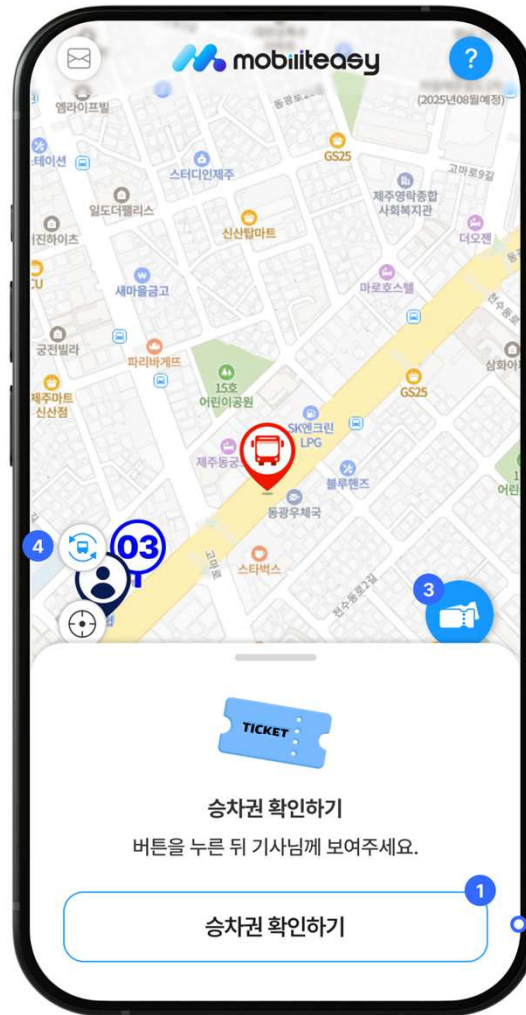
mobiliteasy

?

엘라이프빌

동광로

(2025년08월예정)

테이션

스터디인제주

GS25

고마로9길

일도더팰리스

제주영락종합 사회복지관

더오젠

거진하이츠

신산탑마트

CU

새마을금고

마로호스텔

궁전빌라

파리바게뜨

삼화아

제주마트 신산점

15호 어린이공원

GS25

SK엔크린 LPG

제주동궁

블루핸즈

어린

동광우체국

4

03

스타벅스

천수동로2길

3

TICKET

승차권 확인하기

버튼을 누른 뒤 기사님께 보여주세요.

1

승차권 확인하기